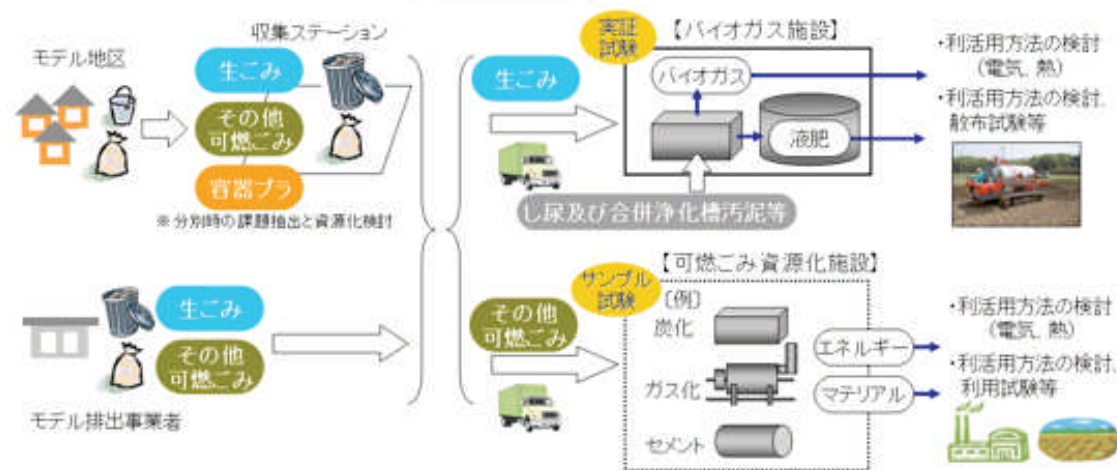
収集ステーション

モデル地区

生ごみ

その他
可燃ごみ

容器プラ

※ 分別時の課題抽出と資源化検討

モデル排出事業者

生ごみ

その他
可燃ごみ

実証
試験

【バイオガス施設】

生ごみ

バイオガス

液肥

し尿及び合併浄化槽汚泥等

・利活用方法の検討
（電気、熱）

・利活用方法の検討、
散布試験等

サンプル
試験

【可燃ごみ資源化施設】

その他
可燃ごみ

〔例〕

炭化

ガス化

セメント

エネルギー

マテリアル

・利活用方法の検討
（電気、熱）

・利活用方法の検討、
利用試験等